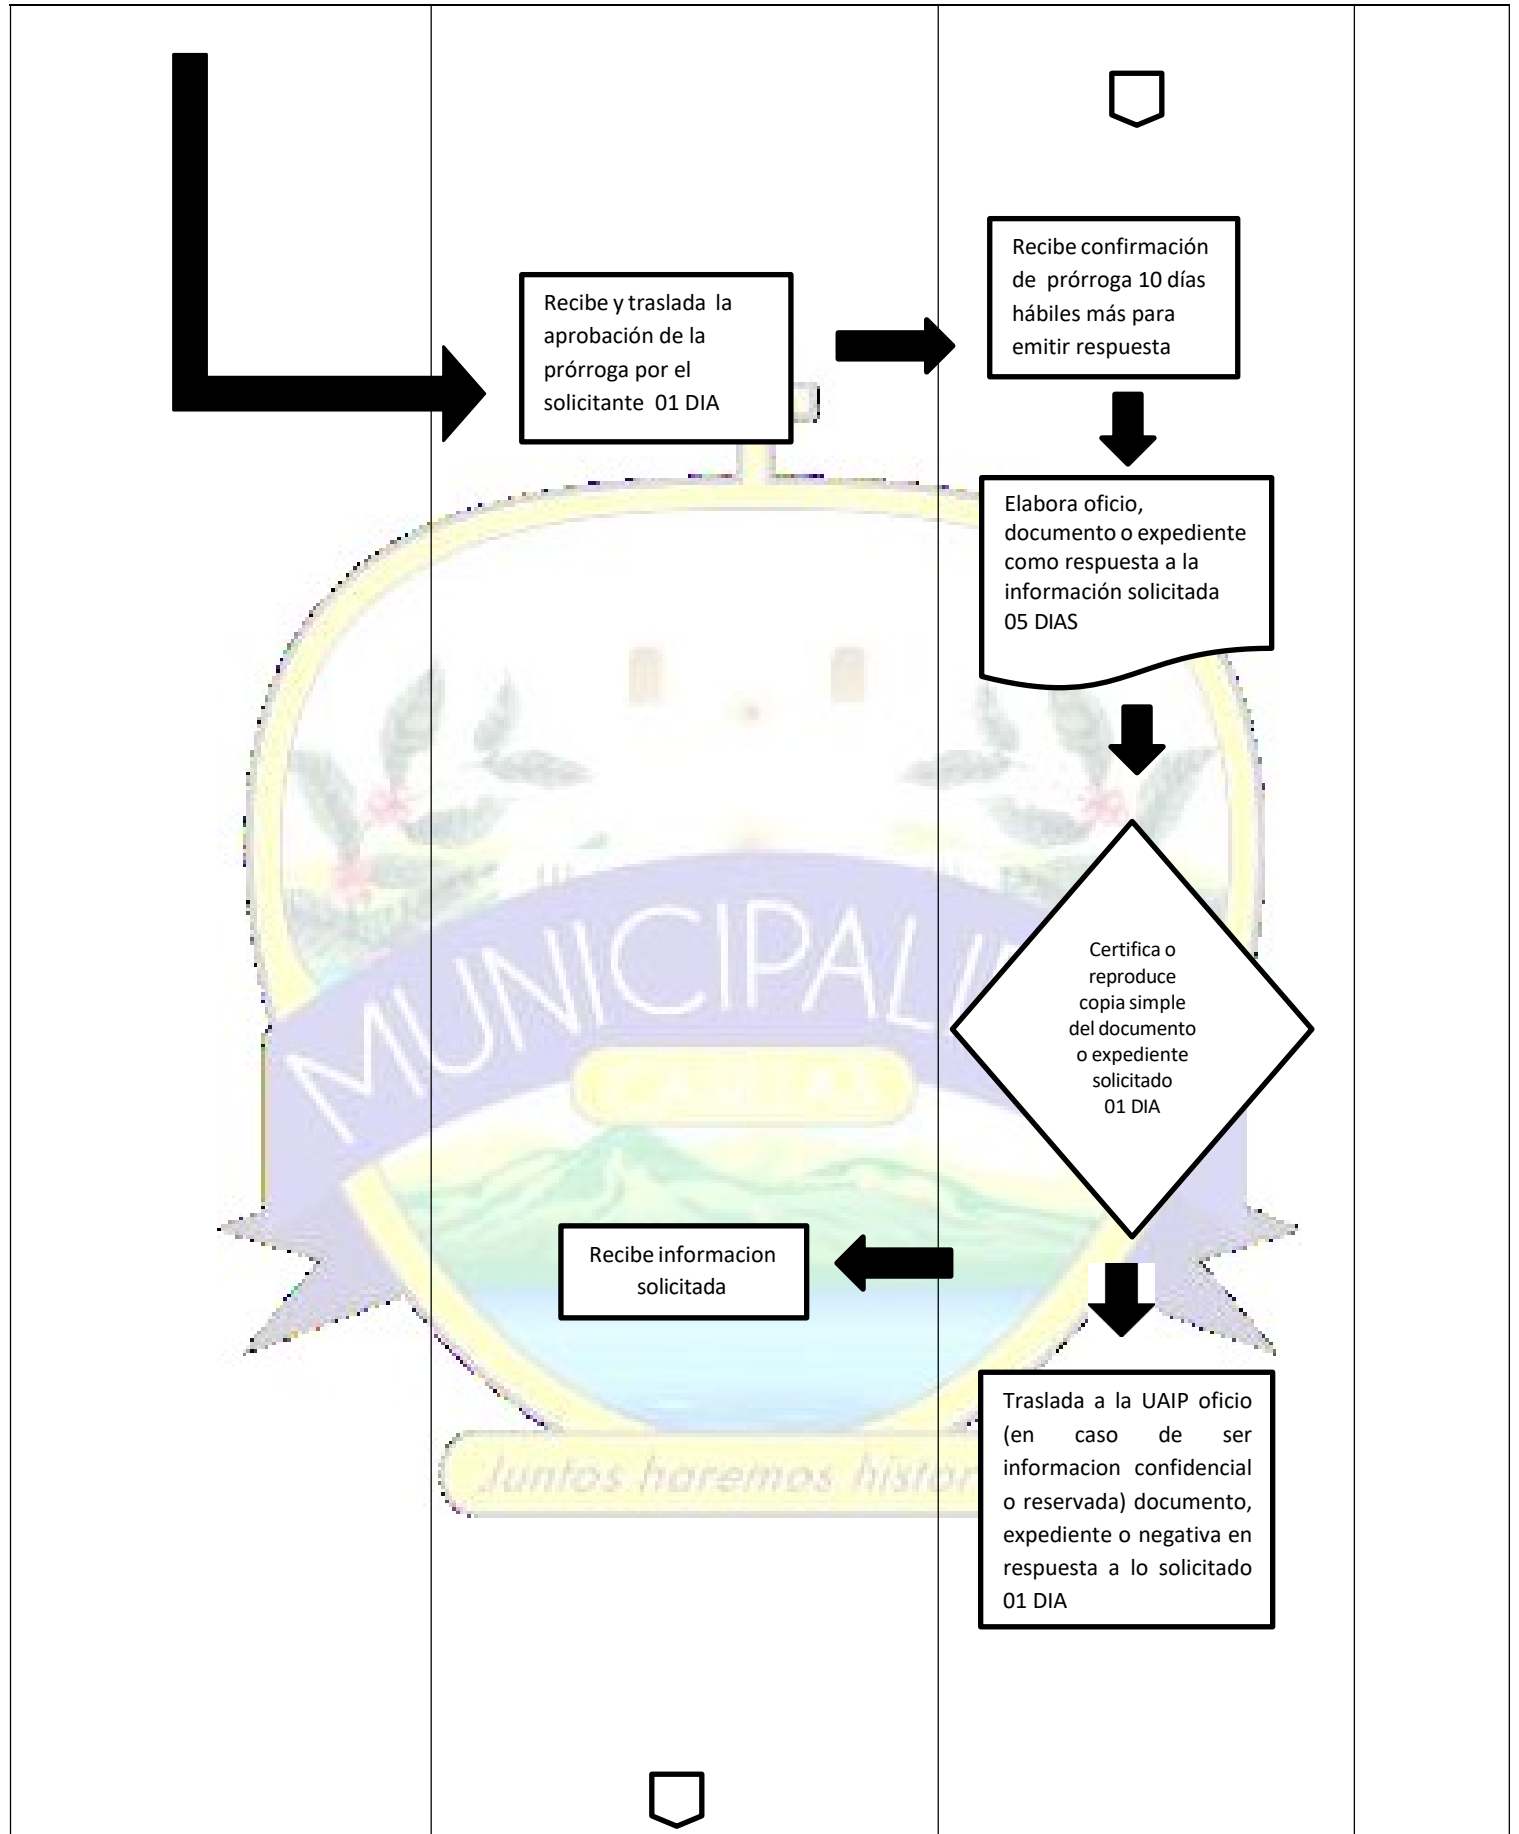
Recibe y traslada la aprobación de la prórroga por el solicitante 01 DIA

Recibe confirmación de prórroga 10 días hábiles más para emitir respuesta

Elabora oficio, documento o expediente como respuesta a la información solicitada 05 DIAS

MUNICIPALID

Certifica o reproduce copia simple del documento o expediente solicitado 01 DIA

Recibe informacion solicitada

Traslada a la UAIP oficio (en caso de ser informacion confidencial o reservada) documento, expediente o negativa en respuesta a lo solicitado 01 DIA

Juntos haremos histor